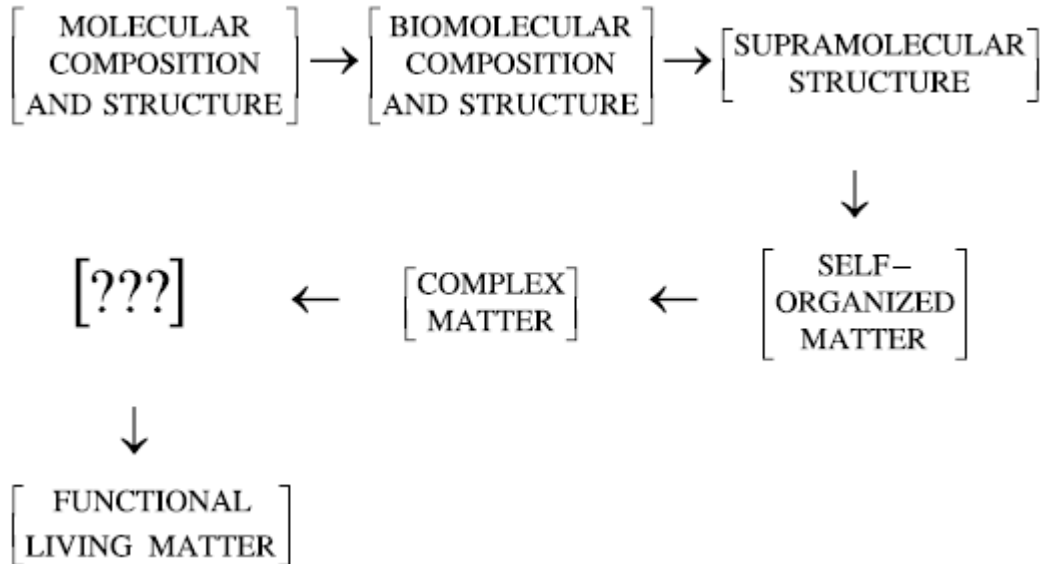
$\begin{bmatrix} \text{MOLECULAR} \\ \text{COMPOSITION} \\ \text{AND STRUCTURE} \end{bmatrix} \rightarrow \begin{bmatrix} \text{BIOMOLECULAR} \\ \text{COMPOSITION} \\ \text{AND STRUCTURE} \end{bmatrix} \rightarrow \begin{bmatrix} \text{SUPRAMOLECULAR} \\ \text{STRUCTURE} \end{bmatrix}$

$\downarrow$

$[???] \leftarrow \begin{bmatrix} \text{COMPLEX} \\ \text{MATTER} \end{bmatrix} \leftarrow \begin{bmatrix} \text{SELF–} \\ \text{ORGANIZED} \\ \text{MATTER} \end{bmatrix}$

$\downarrow$

$\begin{bmatrix} \text{FUNCTIONAL} \\ \text{LIVING MATTER} \end{bmatrix}$